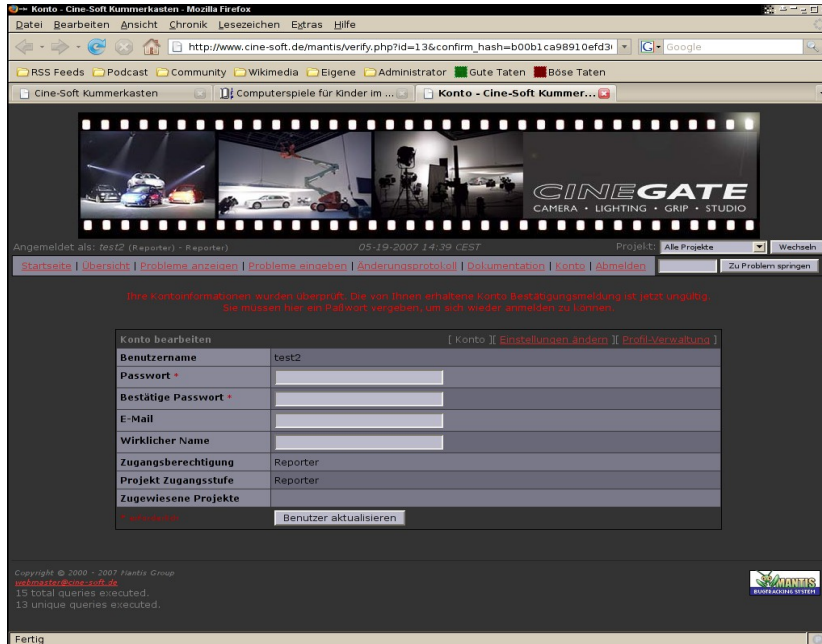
Konto - Cine-Soft Kummerkasten - Mozilla Firefox

Datei Bearbeiten Ansicht Chronik Lesezeichen Extras Hilfe

http://www.cine-soft.de/mantis/verify.php?id=13&confirm_hash=b00b1ca98910efd3

Google

RSS Feeds Podcast Community Wikimedia Eigene Administrator Gute Taten Böse Taten

Cine-Soft Kummerkasten | Computerspiele für Kinder im ... | Konto - Cine-Soft Kummer...

CINEGATE
CAMERA · LIGHTING · GRIP · STUDIO

Angemeldet als: test2 (Reporter) - Reporter | 05-19-2007 14:39 CEST | Projekt: Alle Projekte | Wechseln

Startseite | Übersicht | Probleme anzeigen | Probleme eingeben | Änderungsprotokoll | Dokumentation | Konto | Abmelden | Zu Problem springen

Ihre Kontoinformationen wurden überprüft. Die von Ihnen erhaltene Konto Bestätigungsmeldung ist jetzt ungültig. Sie müssen hier ein Paßwort vergeben, um sich wieder anmelden zu können.

| Konto bearbeiten | [ Konto ][ Einstellungen ändern ][ Profil-Verwaltung ] |
|---|---|
| Benutzername | test2 |
| Passwort * | |
| Bestätige Passwort * | |
| E-Mail | |
| Wirklicher Name | |
| Zugangsberechtigung | Reporter |
| Projekt Zugangsstufe | Reporter |
| Zugewiesene Projekte | |
| * Pflichtangabe | Benutzer aktualisieren |

Copyright © 2000 - 2007 Mantis Group
webmaster@cine-soft.de
15 total queries executed.
13 unique queries executed.

MANTIS
BUGTRACKING SYSTEM

Fertig